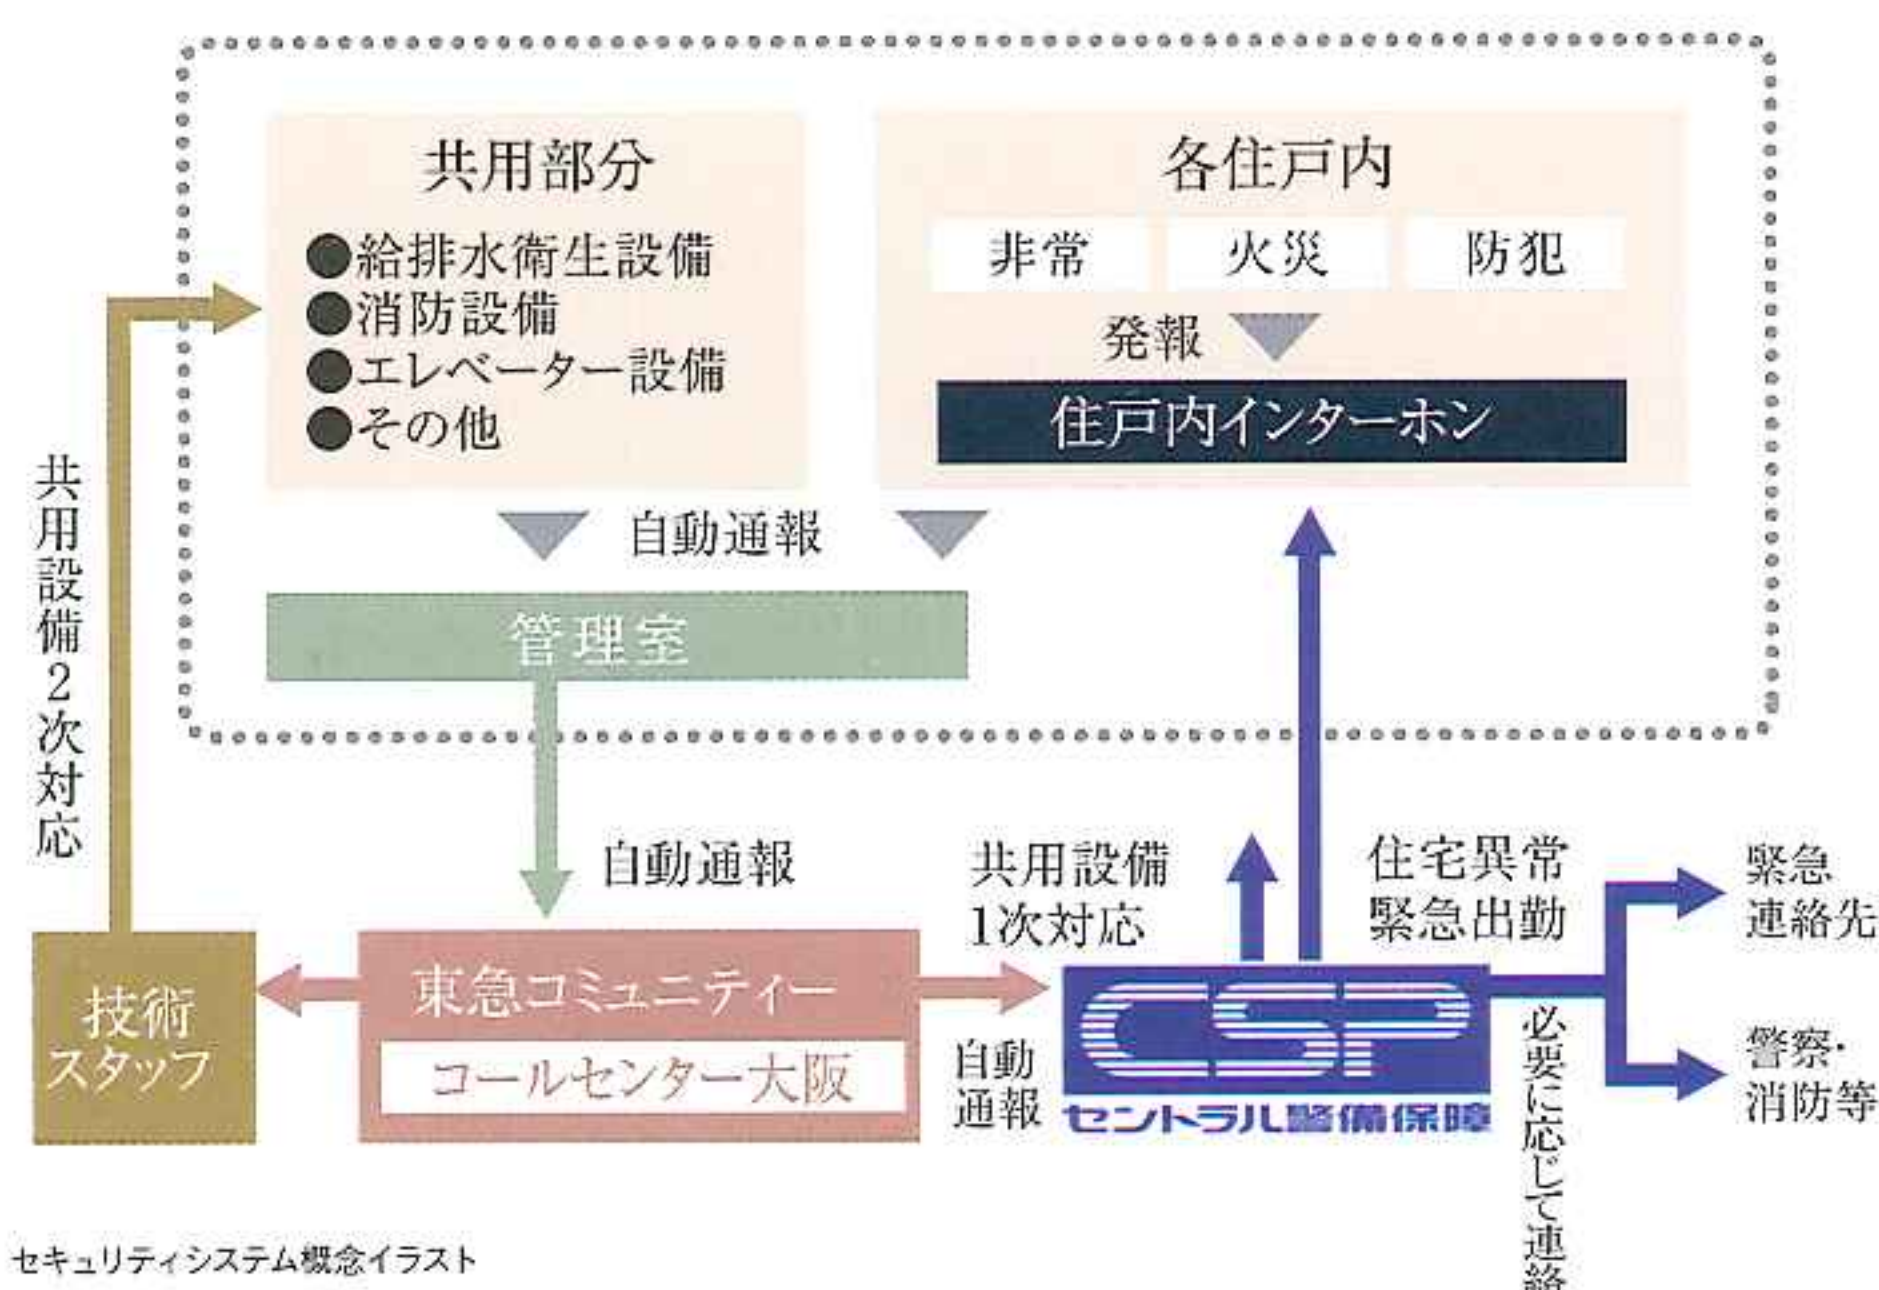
共用部分

●給排水衛生設備
●消防設備
●エレベーター設備
●その他

各住戸内

非常 火災 防犯

発報

住戸内インターホン

自動通報

管理室

共用設備2次対応

自動通報

共用設備
1次対応

住宅異常
緊急出動

緊急
連絡先

警察・
消防等

技術
スタッフ

東急コミュニティー

コールセンター大阪

自動
通報

CSP
セントラル警備保障

必要に応じて連絡

セキュリティシステム概念イラスト